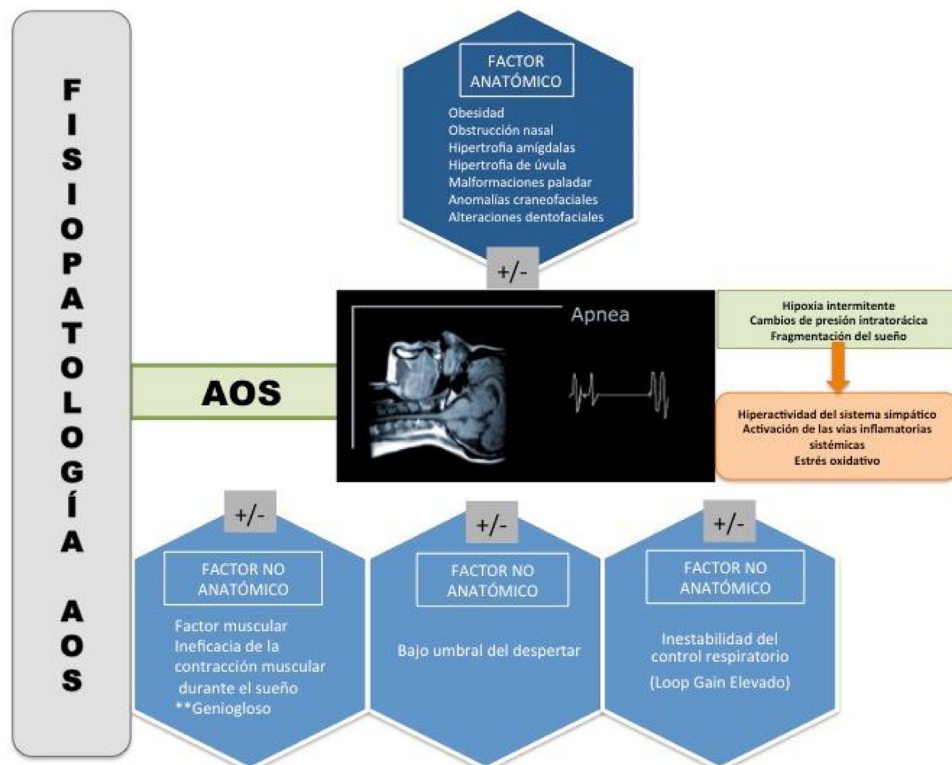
FISIOPATOLOGÍA AOS

FACTOR ANATÓMICO

Obesidad
Obstrucción nasal
Hipertrofia amígdalas
Hipertrofia de úvula
Malformaciones paladar
Anomalías craneofaciales
Alteraciones dentofaciales

+/-

AOS

Apnea

Hipoxia intermitente
Cambios de presión intratorácica
Fragmentación del sueño

Hiperactividad del sistema simpático
Activación de las vías inflamatorias sistémicas
Estrés oxidativo

+/-

FACTOR NO ANATÓMICO

Factor muscular
Ineficacia de la contracción muscular durante el sueño
**Geniogloso

+/-

FACTOR NO ANATÓMICO

Bajo umbral del despertar

+/-

FACTOR NO ANATÓMICO

Inestabilidad del control respiratorio
(Loop Gain Elevado)